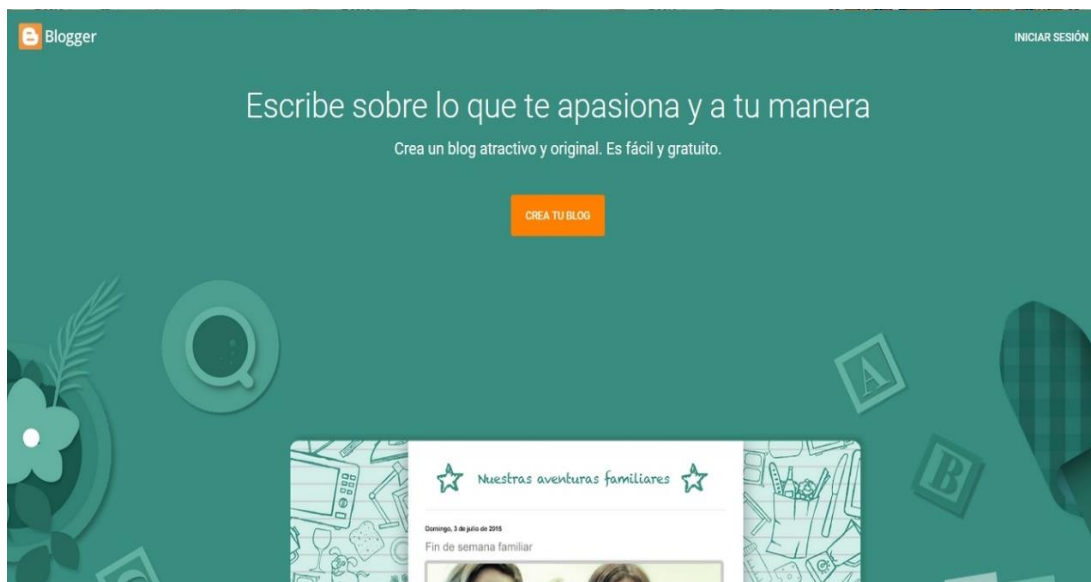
Blogger

INICIAR SESIÓN

Escribe sobre lo que te apasiona y a tu manera

Crea un blog atractivo y original. Es fácil y gratuito.

CREA TU BLOG

A

B

Nuestras aventuras familiares

Domingo, 3 de julio de 2016

Fin de semana familiar